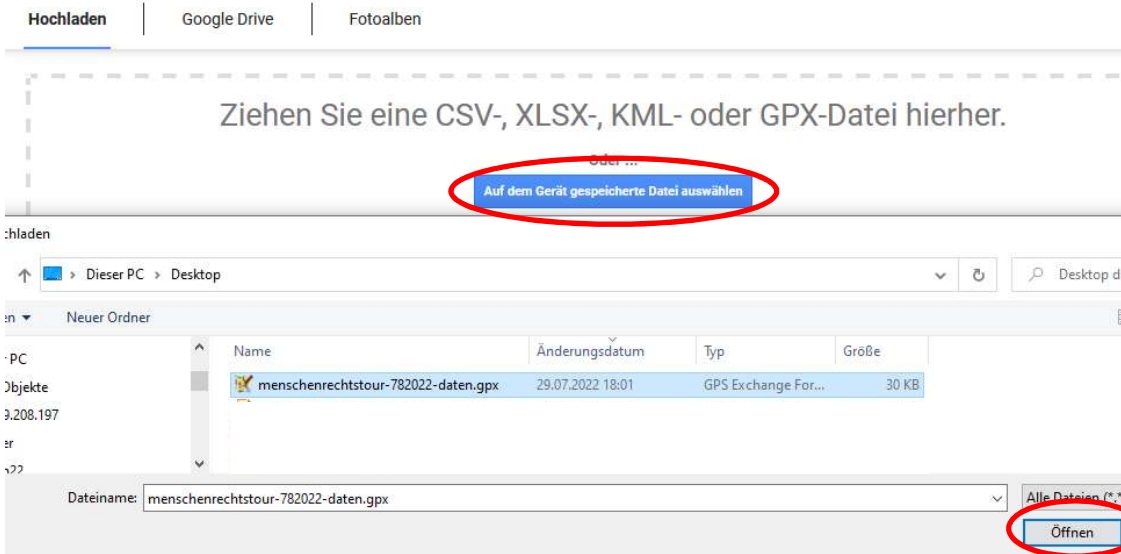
Hochladen | Google Drive | Fotoalben

Ziehen Sie eine CSV-, XLSX-, KML- oder GPX-Datei hierher.

Oder ...

Auf dem Gerät gespeicherte Datei auswählen

chladen

Dieser PC > Desktop

Desktop d

en ▾ Neuer Ordner

PC
Objekte
.208.197
er
22

| Name | Änderungsdatum | Typ | Größe |
|---|---|---|---|
| menschenrechtstour-782022-daten.gpx | 29.07.2022 18:01 | GPS Exchange For... | 30 KB |

Dateiname: menschenrechtstour-782022-daten.gpx

Alle Dateien (*.*

Öffnen